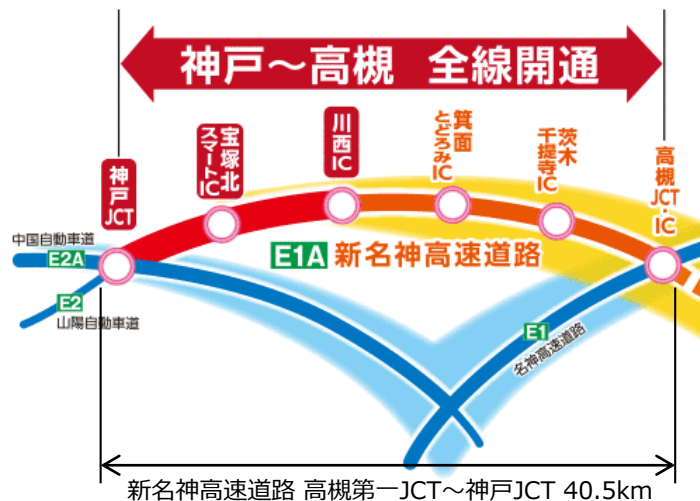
神戸～高槻　全線開通

神戸JCT

宝塚北スマートIC

川西IC

箕面とどろみIC

茨木千提寺IC

高槻JCT・IC

中国自動車道

E2A

E2

山陽自動車道

E1A 新名神高速道路

E1

名神高速道路

新名神高速道路 高槻第一JCT～神戸JCT 40.5km